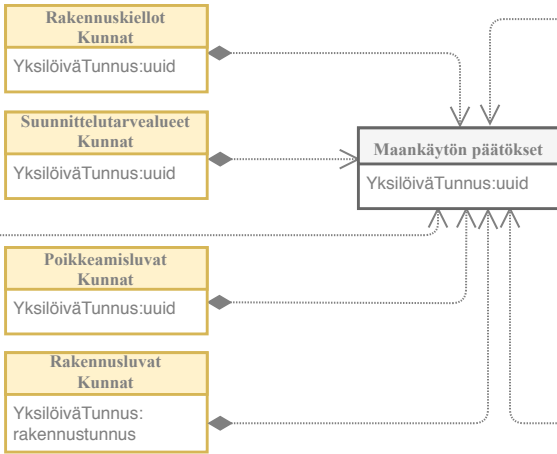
Rakennuskiellot
Kunnat

YksilöiväTunnus:uuid

Suunnittelutarvealueet
Kunnat

YksilöiväTunnus:uuid

Maankäytön päätökset

YksilöiväTunnus:uuid

Poikkeamisluvat
Kunnat

YksilöiväTunnus:uuid

Rakennusluvat
Kunnat

YksilöiväTunnus:
rakennustunnus